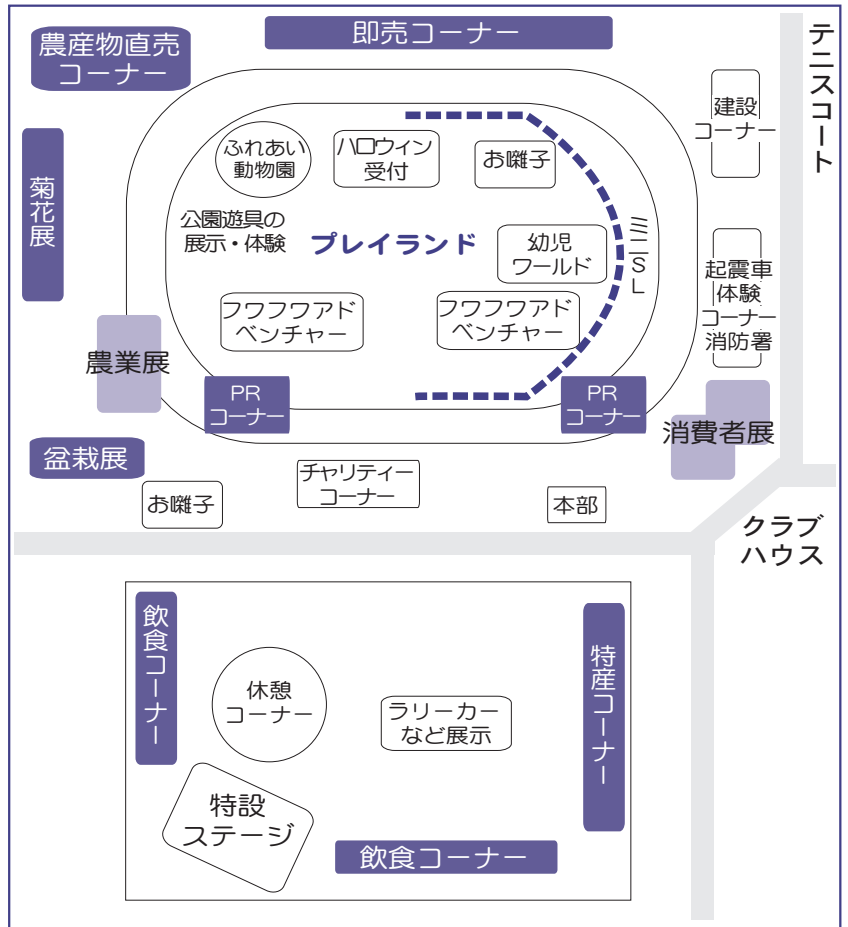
農産物直売コーナー

即売コーナー

テニスコート

建設コーナー

菊花展

ふれあい動物園

ハロウィン受付

お囃子

公園遊具の展示・体験

プレイランド

幼児ワールド

ミニSL

起震車体験コーナー消防署

フワフワアドベンチャー

フワフワアドベンチャー

農業展

PRコーナー

PRコーナー

消費者展

盆栽展

チャリティーコーナー

お囃子

本部

クラブハウス

飲食コーナー

休憩コーナー

ラリーカーなど展示

特産コーナー

特設ステージ

飲食コーナー